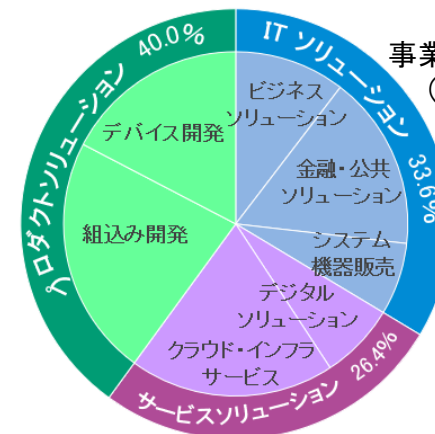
事業
(

IT ソリューション 33.6%

ビジネス
ソリューション

金融・公共
ソリューション

システム
機器販売

デジタル
ソリューション

クラウド・インフラ
サービス

サービスソリューション 26.4%

組込み開発

デバイス開発

プロダクトソリューション 40.0%